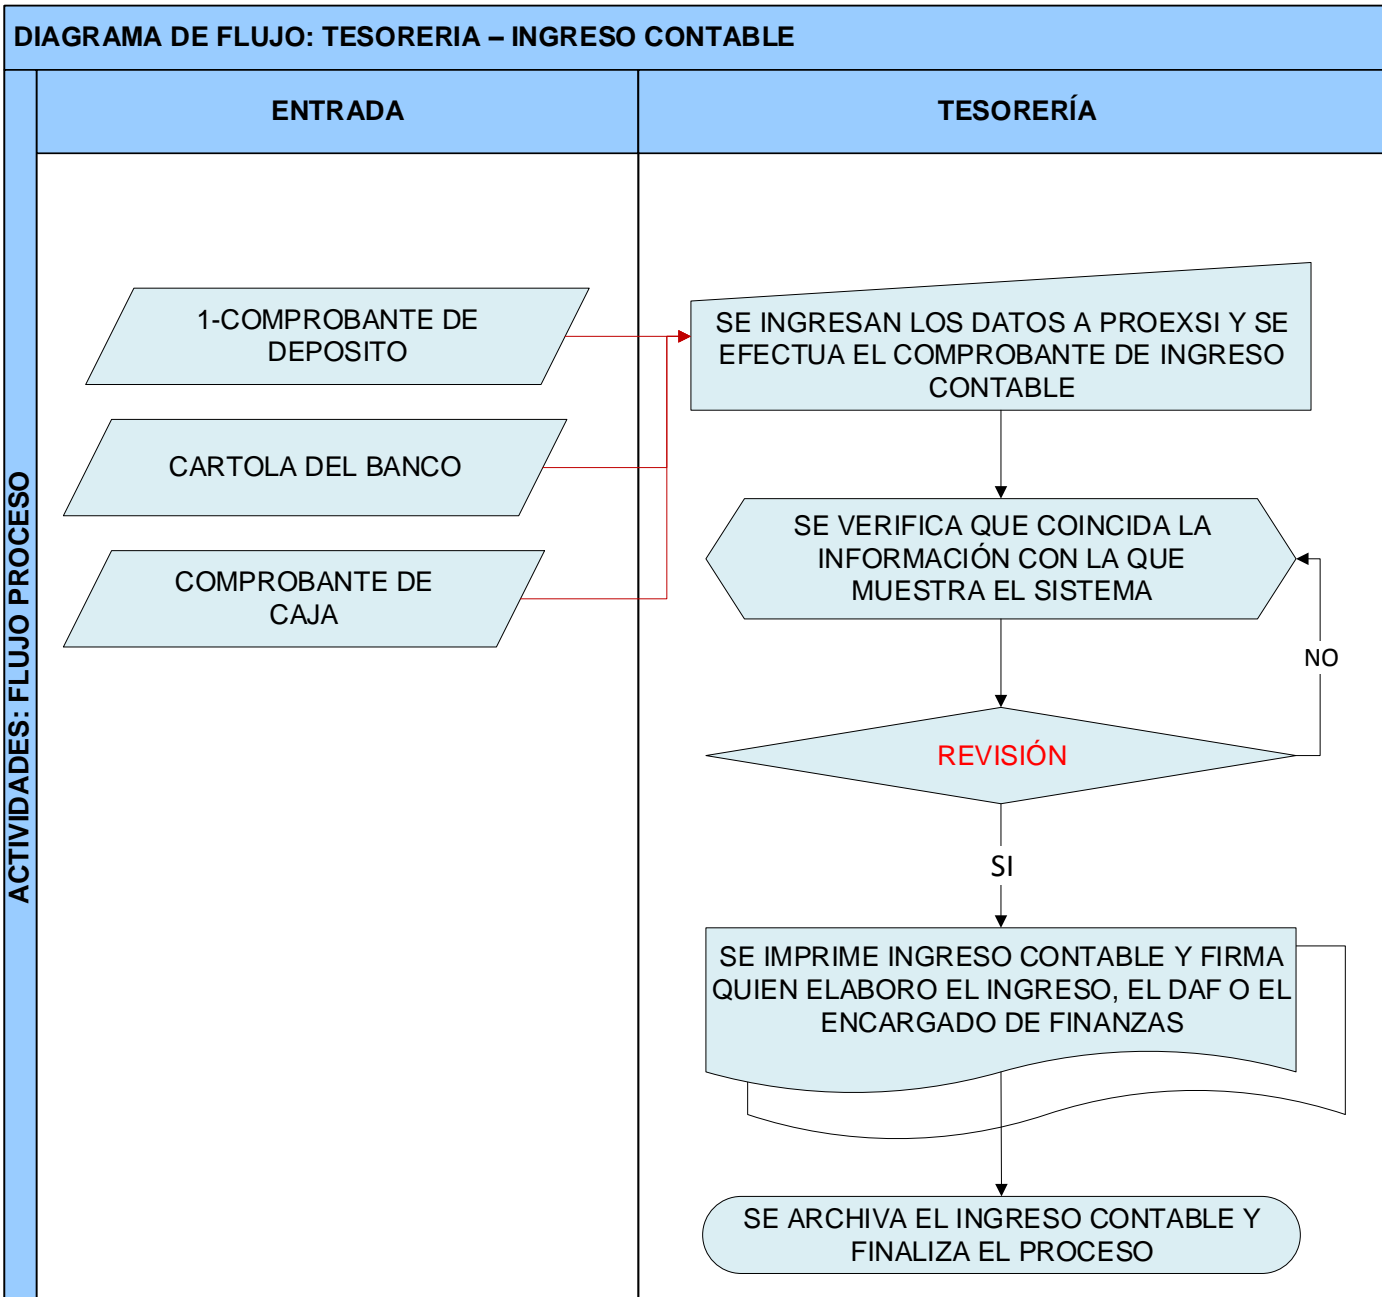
DIAGRAMA DE FLUJO: TESORERIA – INGRESO CONTABLE

ACTIVIDADES: FLUJO PROCESO

ENTRADA

TESORERÍA

1-COMPROBANTE DE DEPOSITO

CARTOLA DEL BANCO

COMPROBANTE DE CAJA

SE INGRESAN LOS DATOS A PROEXSI Y SE EFECTUA EL COMPROBANTE DE INGRESO CONTABLE

SE VERIFICA QUE COINCIDA LA INFORMACIÓN CON LA QUE MUESTRA EL SISTEMA

NO

REVISIÓN

SI

SE IMPRIME INGRESO CONTABLE Y FIRMA QUIEN ELABORO EL INGRESO, EL DAF O EL ENCARGADO DE FINANZAS

SE ARCHIVA EL INGRESO CONTABLE Y FINALIZA EL PROCESO